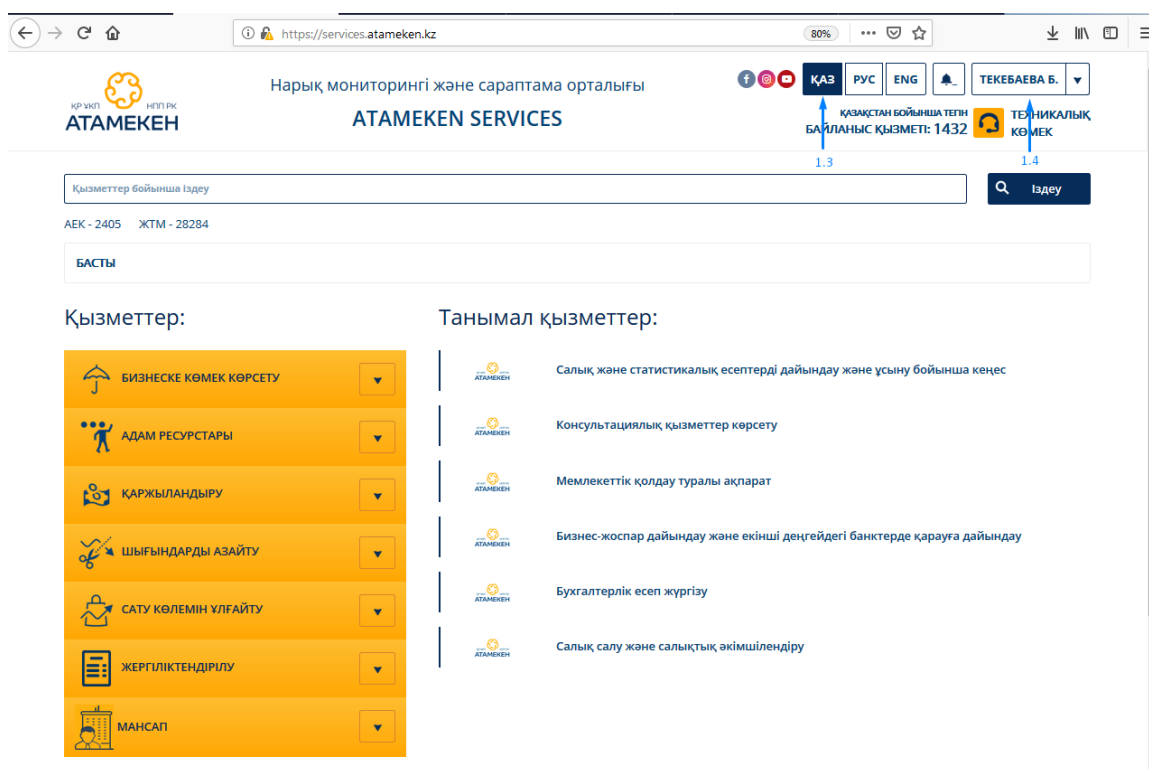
https://services.atameken.kz

80%

ҚР ҰКП НПП РК
АТАМЕКЕН

Нарық мониторингі және сараптама орталығы
ATAMEKEN SERVICES

ҚАЗ РУС ENG

ТЕКЕБАЕВА Б.

ҚАЗАҚСТАН БОЙЫНША ТЕГІН БАЙЛАНЫС ҚЫЗМЕТІ: 1432

ТЕХНИКАЛЫҚ КӨМЕК

1.3
1.4

Қызметтер бойынша іздеу

Іздеу

АЕК - 2405 ЖТМ - 28284

БАСТЫ

Қызметтер:

БИЗНЕСКЕ КӨМЕК КӨРСЕТУ
АДАМ РЕСУРСТАРЫ
ҚАРЖЫЛАНДЫРУ
ШЫҒЫНДАРДЫ АЗАЙТУ
САТУ КӨЛЕМІН ҰЛҒАЙТУ
ЖЕРГІЛІКТЕНДІРІЛУ
МАНСАП

Танымал қызметтер:

АТАМЕКЕН
Салық және статистикалық есептерді дайындау және ұсыну бойынша кеңес

АТАМЕКЕН
Консультациялық қызметтер көрсету

АТАМЕКЕН
Мемлекеттік қолдау туралы ақпарат

АТАМЕКЕН
Бизнес-жоспар дайындау және екінші деңгейдегі банктерде қарауға дайындау

АТАМЕКЕН
Бухгалтерлік есеп жүргізу

АТАМЕКЕН
Салық салу және салықтық әкімшілендіру